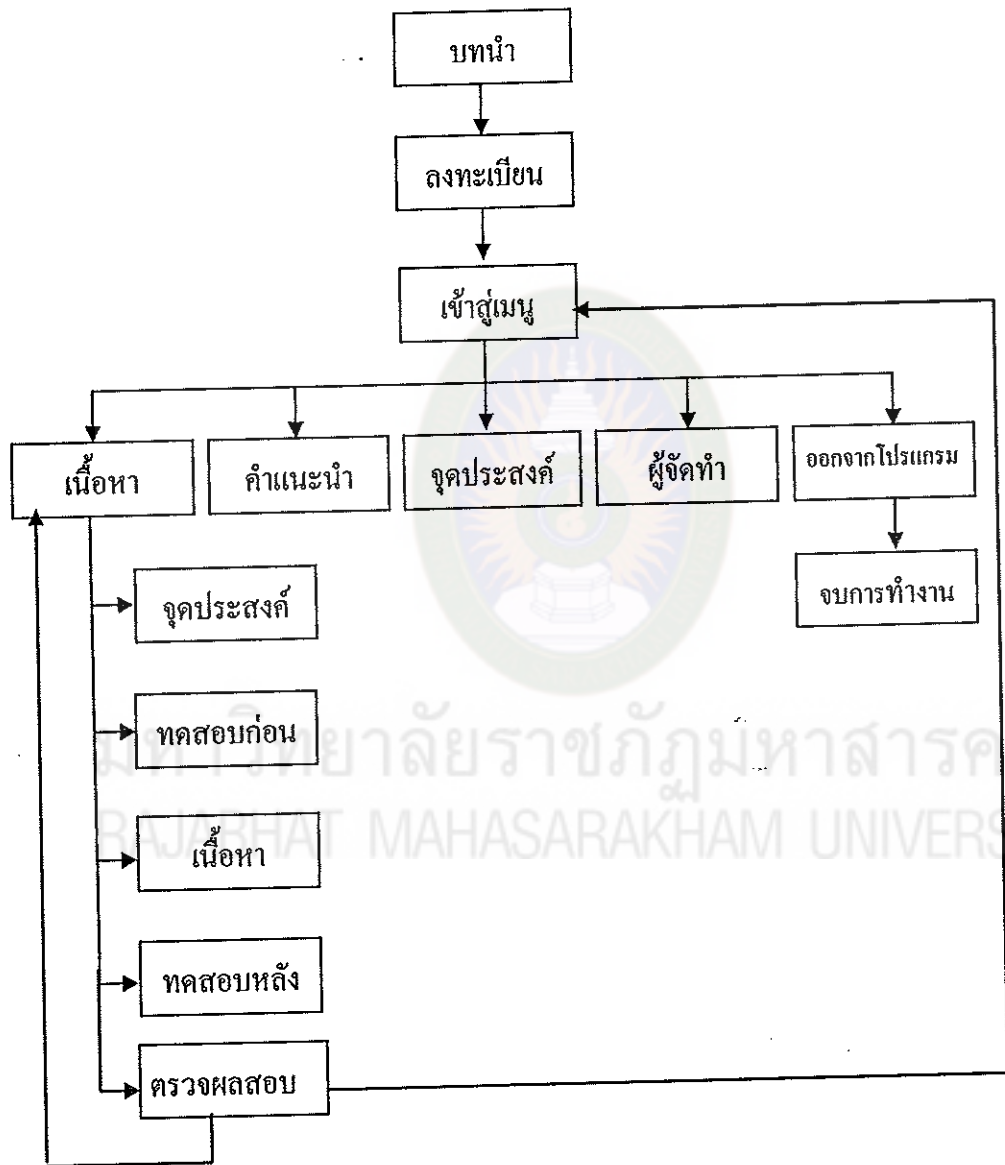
บทนำ

ลงทะเบียน

เข้าสู่เมนู

เนื้อหา

คำแนะนำ

จุดประสงค์

ผู้จัดทำ

ออกจากโปรแกรม

จบการทำงาน

จุดประสงค์

ทดสอบก่อน

เนื้อหา

ทดสอบหลัง

ตรวจผลสอบ

มหาวิทยาลัยราชภัฏมหาสารค
RAJABHAT MAHASARAKHAM UNIVERS